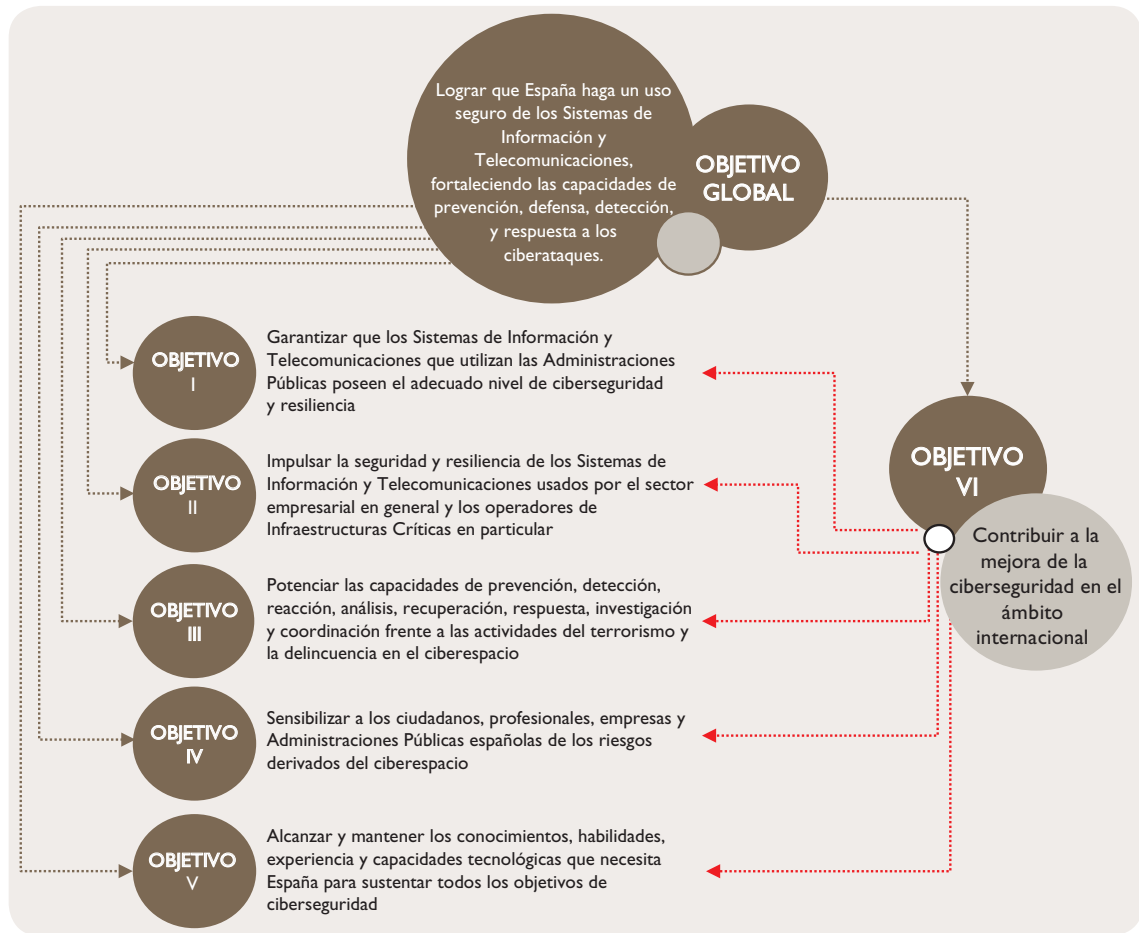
Lograr que España haga un uso seguro de los Sistemas de Información y Telecomunicaciones, fortaleciendo las capacidades de prevención, defensa, detección, y respuesta a los ciberataques.

OBJETIVO GLOBAL

OBJETIVO I

Garantizar que los Sistemas de Información y Telecomunicaciones que utilizan las Administraciones Públicas poseen el adecuado nivel de ciberseguridad y resiliencia

OBJETIVO II

Impulsar la seguridad y resiliencia de los Sistemas de Información y Telecomunicaciones usados por el sector empresarial en general y los operadores de Infraestructuras Críticas en particular

OBJETIVO III

Potenciar las capacidades de prevención, detección, reacción, análisis, recuperación, respuesta, investigación y coordinación frente a las actividades del terrorismo y la delincuencia en el ciberespacio

OBJETIVO IV

Sensibilizar a los ciudadanos, profesionales, empresas y Administraciones Públicas españolas de los riesgos derivados del ciberespacio

OBJETIVO V

Alcanzar y mantener los conocimientos, habilidades, experiencia y capacidades tecnológicas que necesita España para sustentar todos los objetivos de ciberseguridad

OBJETIVO VI

Contribuir a la mejora de la ciberseguridad en el ámbito internacional